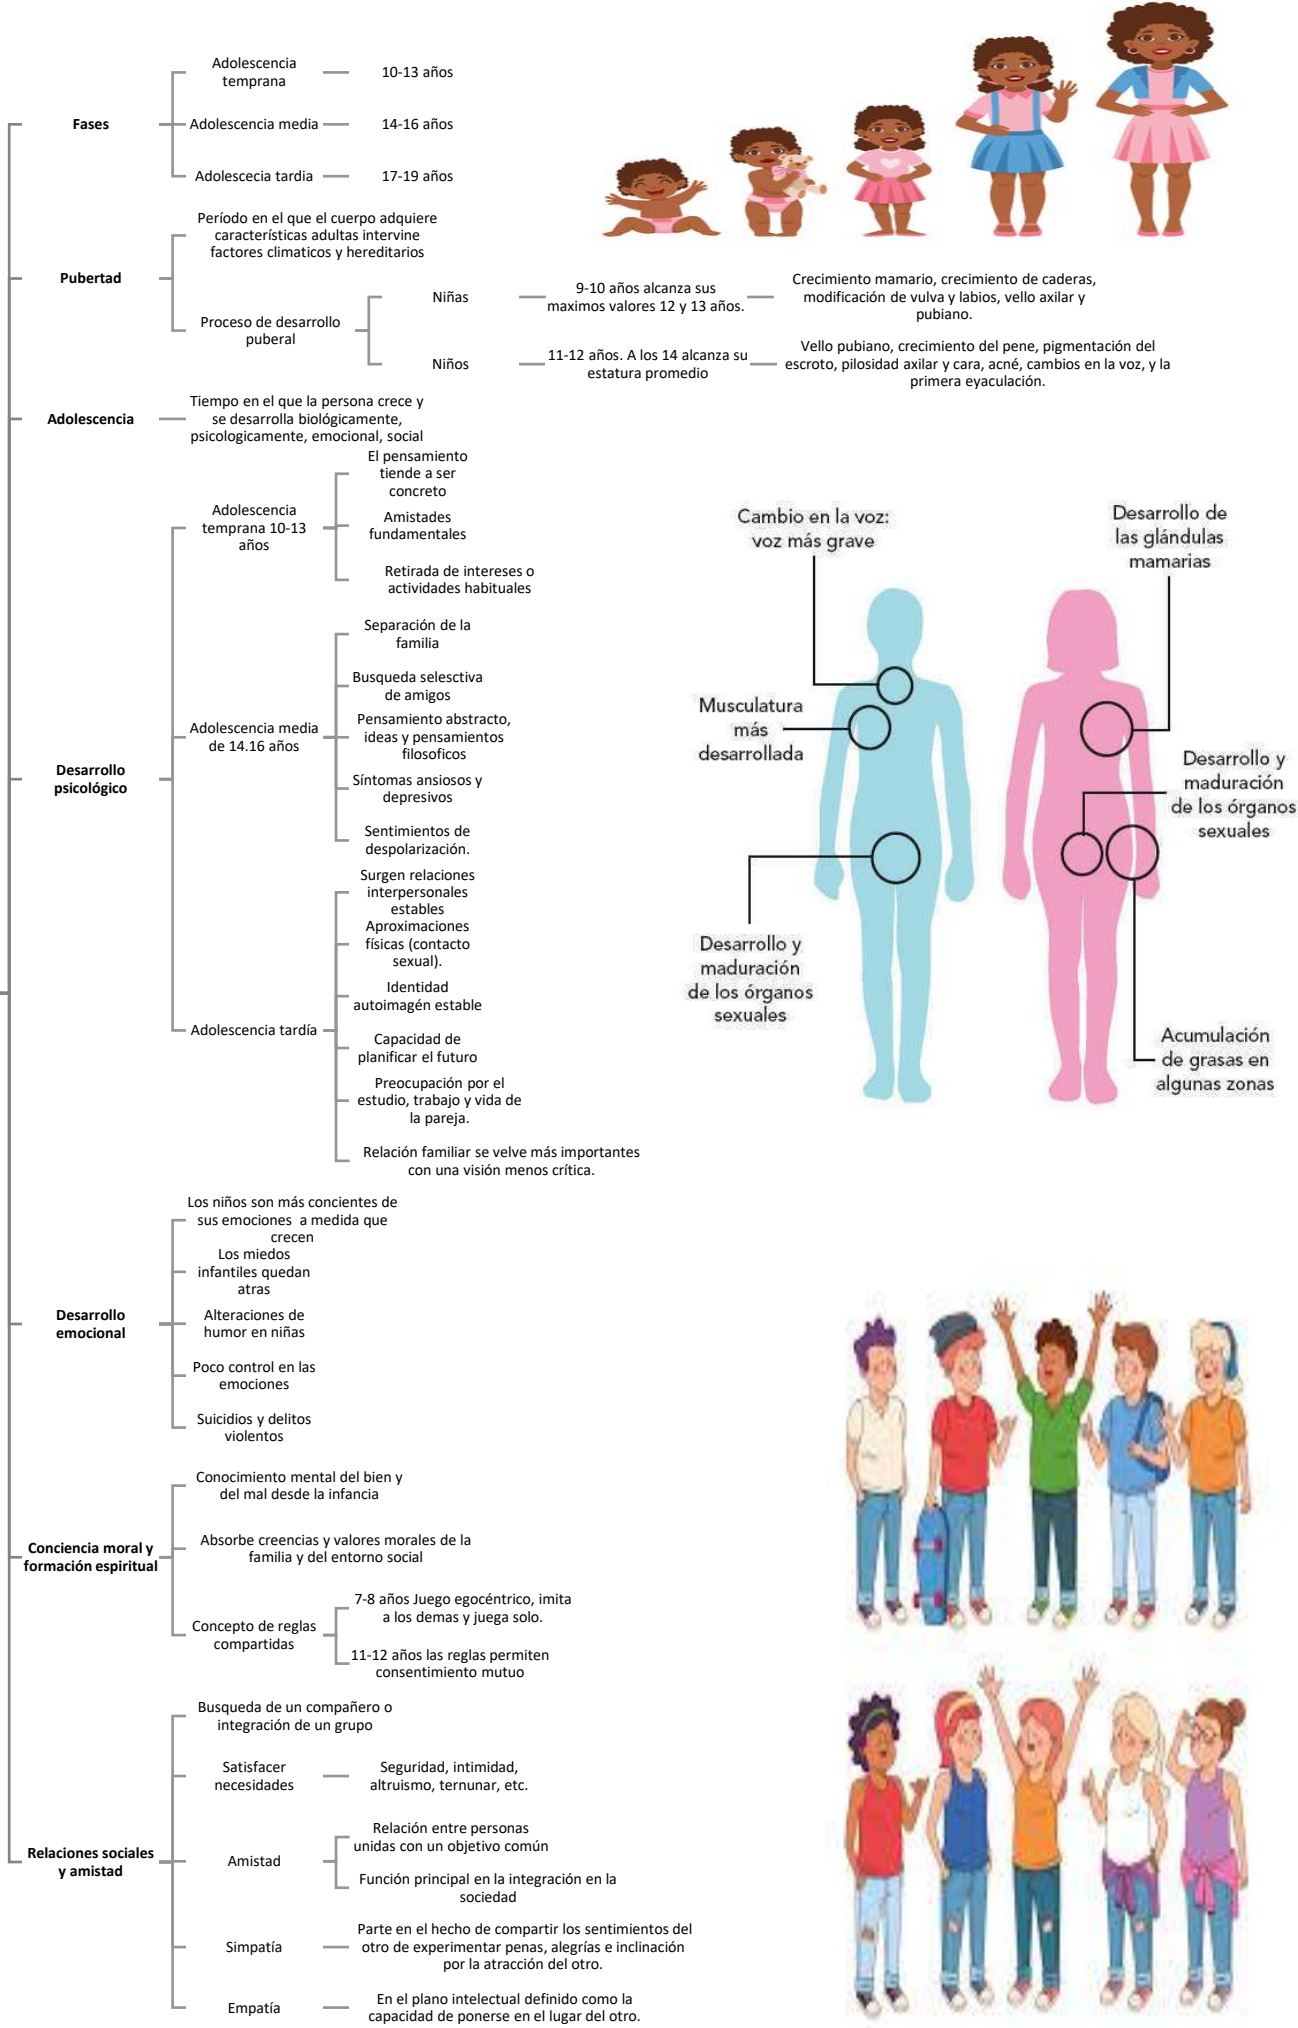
Fases

Adolescencia temprana — 10-13 años

Adolescencia media — 14-16 años

Adolescecia tardia — 17-19 años

Pubertad

Período en el que el cuerpo adquiere características adultas intervine factores climaticos y hereditarios

Proceso de desarrollo puberal

Niñas — 9-10 años alcanza sus maximos valores 12 y 13 años. — Crecimiento mamario, crecimiento de caderas, modificación de vulva y labios, vello axilar y pubiano.

Niños — 11-12 años. A los 14 alcanza su estatura promedio — Vello pubiano, crecimiento del pene, pigmentación del escroto, pilosidad axilar y cara, acné, cambios en la voz, y la primera eyaculación.

Adolescencia

Tiempo en el que la persona crece y se desarrolla biológicamente, psicologicamente, emocional, social

Desarrollo psicológico

Adolescencia temprana 10-13 años

El pensamiento tiende a ser concreto

Amistades fundamentales

Retirada de intereses o actividades habituales

Adolescencia media de 14.16 años

Separación de la familia

Busqueda selesctiva de amigos

Pensamiento abstracto, ideas y pensamientos filosoficos

Síntomas ansiosos y depresivos

Sentimientos de despolarización.

Adolescencia tardía

Surgen relaciones interpersonales estables

Aproximaciones físicas (contacto sexual).

Identidad autoimagén estable

Capacidad de planificar el futuro

Preocupación por el estudio, trabajo y vida de la pareja.

Relación familiar se velve más importantes con una visión menos crítica.

Cambio en la voz: voz más grave

Desarrollo de las glándulas mamarias

Musculatura más desarrollada

Desarrollo y maduración de los órganos sexuales

Desarrollo y maduración de los órganos sexuales

Acumulación de grasas en algunas zonas

Desarrollo emocional

Los niños son más concientes de sus emociones a medida que crecen

Los miedos infantiles quedan atras

Alteraciones de humor en niñas

Poco control en las emociones

Suicidios y delitos violentos

Conciencia moral y formación espiritual

Conocimiento mental del bien y del mal desde la infancia

Absorbe creencias y valores morales de la familia y del entorno social

Concepto de reglas compartidas

7-8 años Juego egocéntrico, imita a los demas y juega solo.

11-12 años las reglas permiten consentimiento mutuo

Relaciones sociales y amistad

Busqueda de un compañero o integración de un grupo

Satisfacer necesidades — Seguridad, intimidad, altruismo, ternunar, etc.

Amistad

Relación entre personas unidas con un objetivo común

Función principal en la integración en la sociedad

Simpatía — Parte en el hecho de compartir los sentimientos del otro de experimentar penas, alegrías e inclinación por la atracción del otro.

Empatía — En el plano intelectual definido como la capacidad de ponerse en el lugar del otro.